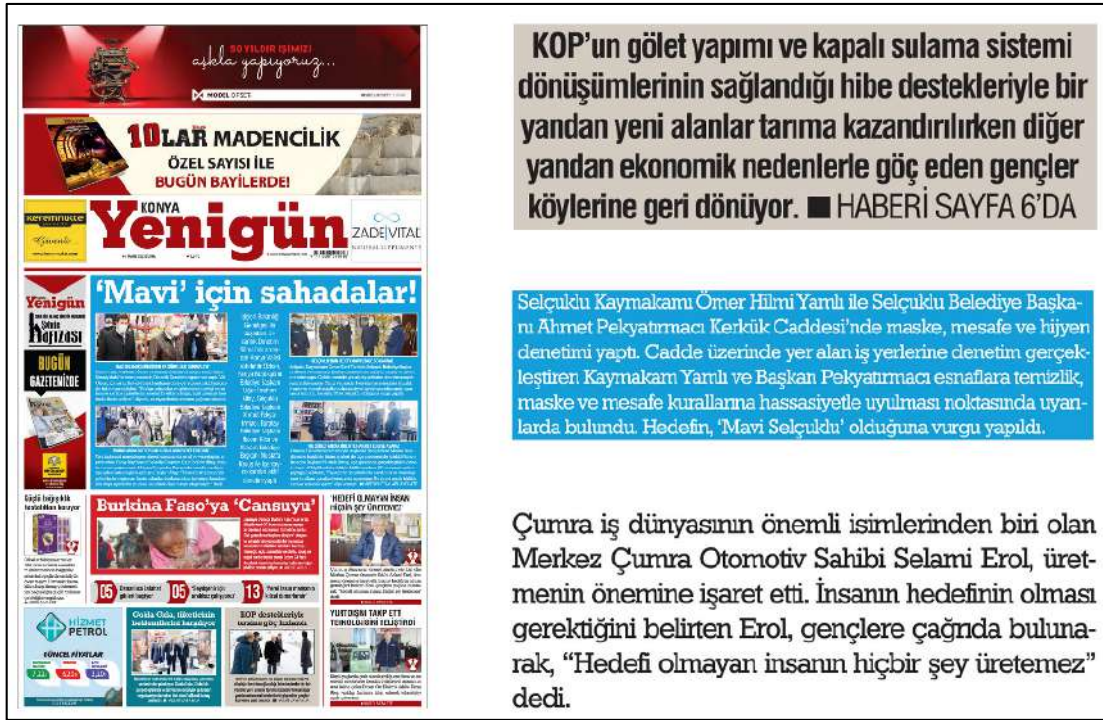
50 YILDIR İŞİMİZİ aşkla yapıyoruz...

MODEL OFSET

10LAR MADENCİLİK
ÖZEL SAYISI İLE
BUGÜN BAYİLERDE!

KONYA
Yenigün

ZADE VITAL

Yenigün
Şehir Kafası

BUGÜN GAZETEMİZDE

'Mavi' için sahadalar!

Burkina Faso'ya 'Cansuyu'

'HEDEFİ OLMAYAN İNSAN HİÇBİR ŞEY ÜRETEMEZ'

HİZMET PETROL
GÜNCEL FİYATLAR

KOP desteğiyle tersine göç başladı

YURTDIŞINI TAKİP ETTİ TEKNOLOJİSİNİ GELİŞTİRDİ

KOP'un gölet yapımı ve kapalı sulama sistemi dönüşümlerinin sağlandığı hibe destekleriyle bir yandan yeni alanlar tarıma kazandırılırken diğer yandan ekonomik nedenlerle göç eden gençler köylerine geri dönüyor. ■ HABERİ SAYFA 6'DA

Selçuklu Kaymakamı Ömer Hilmi Yamlı ile Selçuklu Belediye Başkanı Ahmet Pekyatırmacı Kerkük Caddesi'nde maske, mesafe ve hijyen denetimi yaptı. Cadde üzerinde yer alan iş yerlerine denetim gerçekleştiren Kaymakam Yamlı ve Başkan Pekyatırmacı esnaflara temizlik, maske ve mesafe kurallarına hassasiyetle uyulması noktasında uyarılarda bulundu. Hedefin, 'Mavi Selçuklu' olduğuna vurgu yapıldı.

Çumra iş dünyasının önemli isimlerinden biri olan Merkez Çumra Otomotiv Sahibi Selami Erol, üretmenin önemine işaret etti. İnsanın hedefinin olması gerektiğini belirten Erol, gençlere çağrıda bulunarak, "Hedefi olmayan insanın hiçbir şey üretemez" dedi.